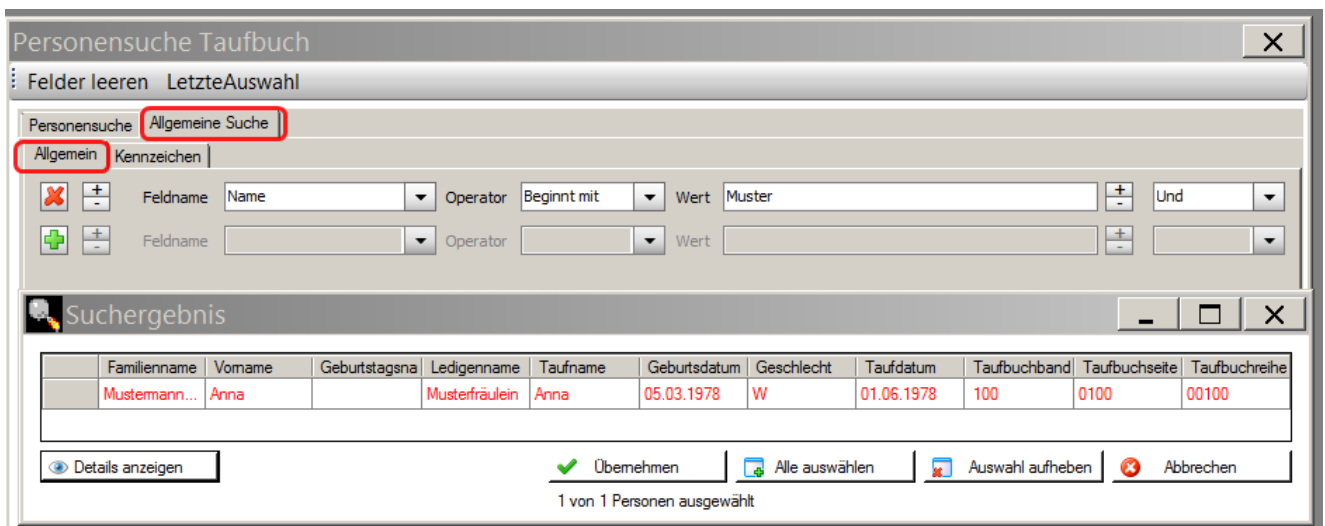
Personensuche Taufbuch

Felder leeren LetzteAuswahl

Personensuche Allgemeine Suche

Allgemein Kennzeichen

Feldname Name Operator Beginnt mit Wert Muster Und

Feldname Operator Wert

Suchergebnis

| | Familienname | Vorname | Geburtstagsna | Ledigenname | Taufname | Geburtsdatum | Geschlecht | Taufdatum | Taufbuchband | Taufbuchseite | Taufbuchreihe |
|---|---|---|---|---|---|---|---|---|---|---|---|
| | Mustermann... | Anna | | Musterfräulein | Anna | 05.03.1978 | W | 01.06.1978 | 100 | 0100 | 00100 |

Details anzeigen

Übernehmen

Alle auswählen

Auswahl aufheben

Abbrechen

1 von 1 Personen ausgewählt